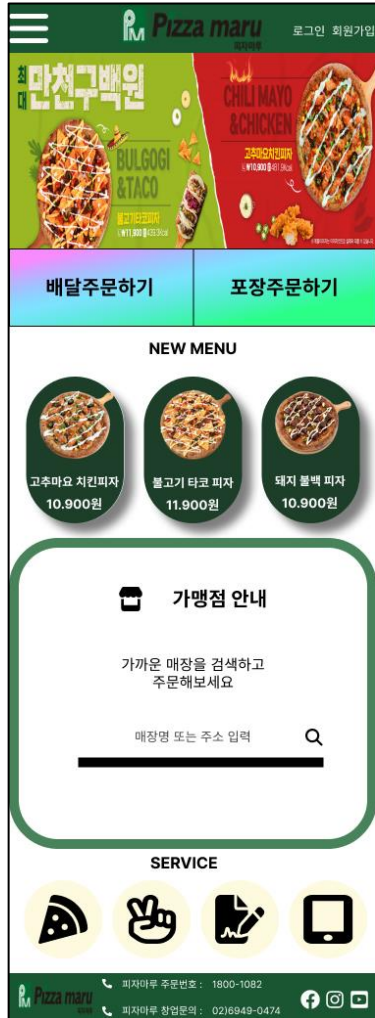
Pizza maru 피자마루 로그인 회원가입

최대 만천구백원
BULGOGI &TACO
불고기타코피자
₩11,900

CHILI MAYO &CHICKEN
고추마요치킨피자
₩10,900

배달주문하기
포장주문하기

NEW MENU

고추마요 치킨피자
10,900원

불고기 타코 피자
11,900원

돼지 불백 피자
10,900원

가맹점 안내

가까운 매장을 검색하고 주문해보세요

매장명 또는 주소 입력

SERVICE

Pizza maru 피자마루
피자마루 주문번호 : 1800-1082
피자마루 창업문의 : 02)6949-0474